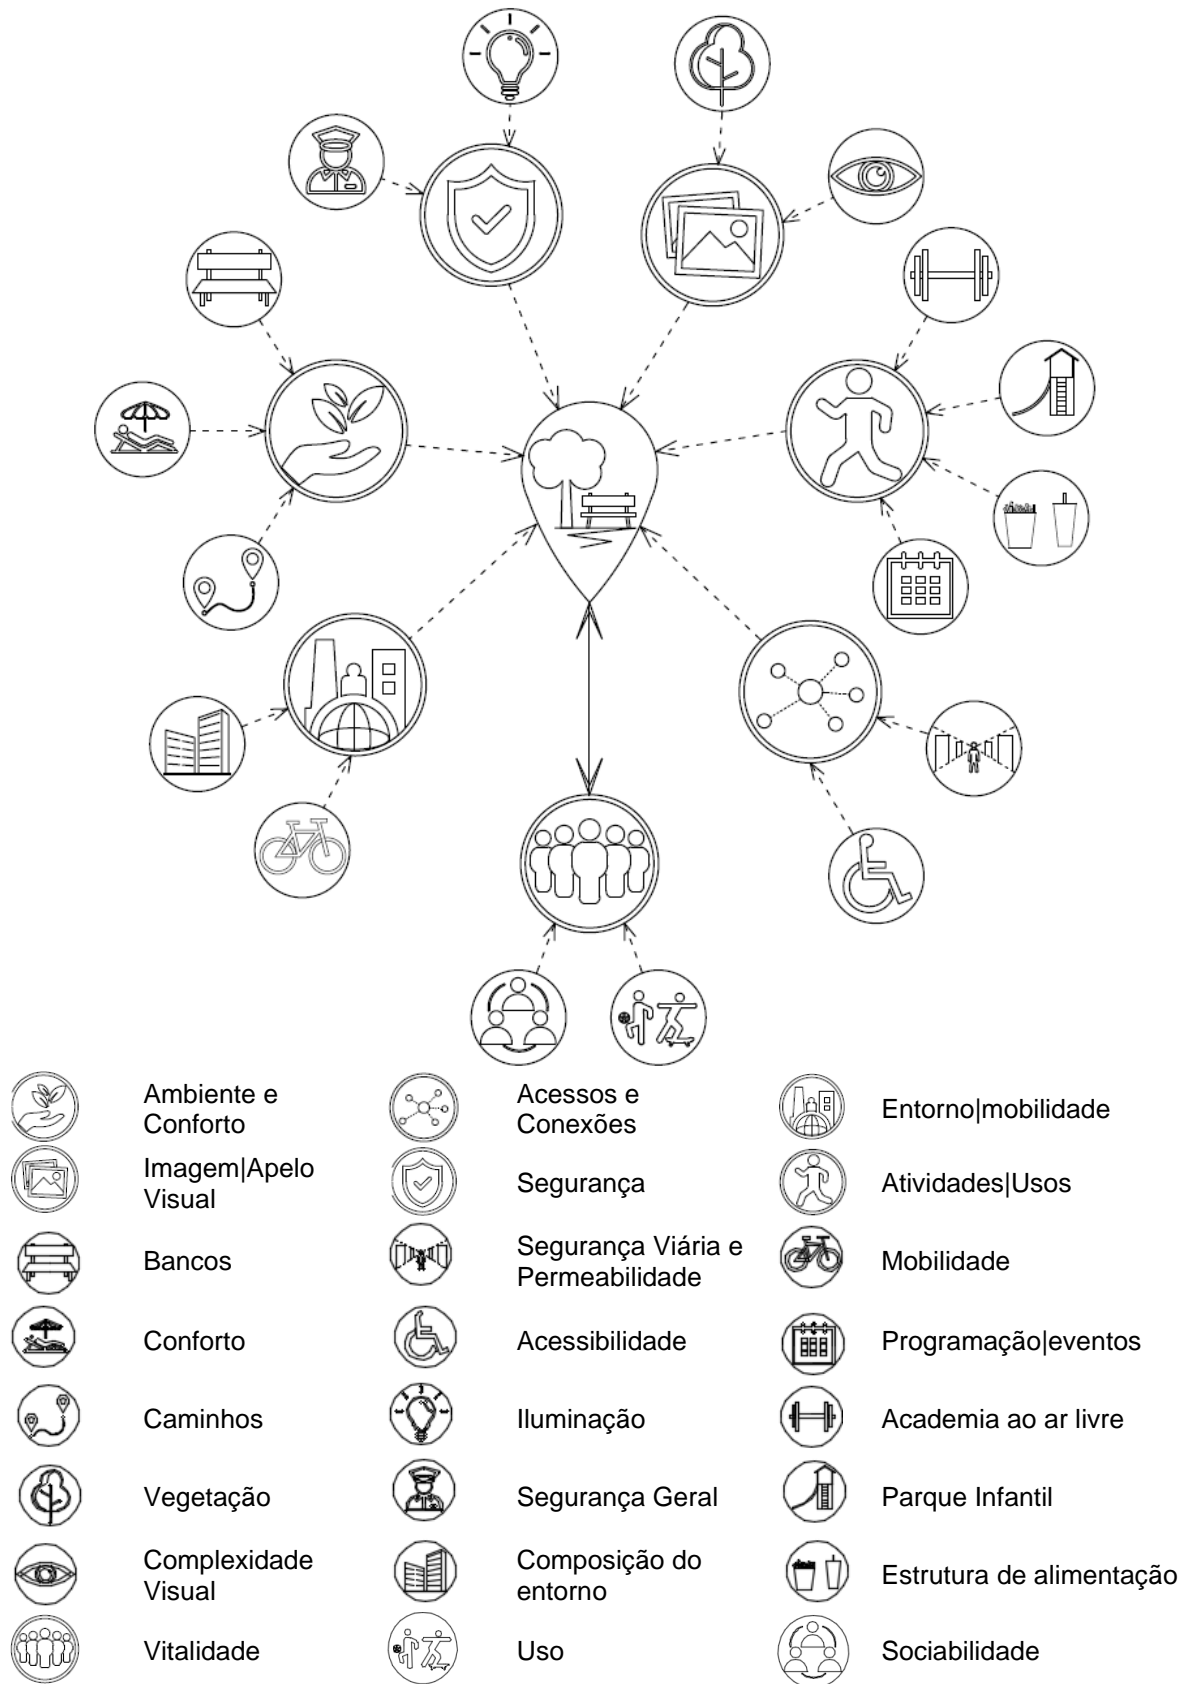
| Ambiente e Conforto | Acessos e Conexões | Entorno\|mobilidade |
|---|---|---|
| Imagem\|Apelo Visual | Segurança | Atividades\|Usos |
| Bancos | Segurança Viária e Permeabilidade | Mobilidade |
| Conforto | Acessibilidade | Programação\|eventos |
| Caminhos | Iluminação | Academia ao ar livre |
| Vegetação | Segurança Geral | Parque Infantil |
| Complexidade Visual | Composição do entorno | Estrutura de alimentação |
| Vitalidade | Uso | Sociabilidade |